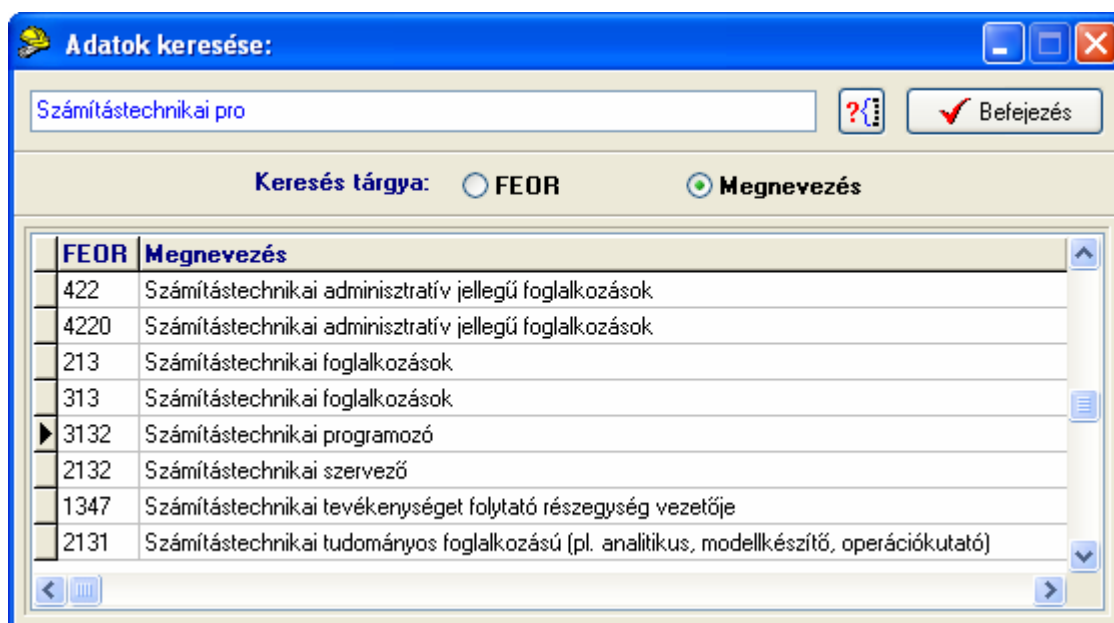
Adatok keresése:

Számítástechnikai pro

?{]

Befejezés

Keresés tárgya: FEOR Megnevezés

| FEOR | Megnevezés |
|---|---|
| 422 | Számítástechnikai adminisztratív jellegű foglalkozások |
| 4220 | Számítástechnikai adminisztratív jellegű foglalkozások |
| 213 | Számítástechnikai foglalkozások |
| 313 | Számítástechnikai foglalkozások |
| 3132 | Számítástechnikai programozó |
| 2132 | Számítástechnikai szervező |
| 1347 | Számítástechnikai tevékenységet folytató részegység vezetője |
| 2131 | Számítástechnikai tudományos foglalkozású (pl. analitikus, modellkészítő, operációkutató) |